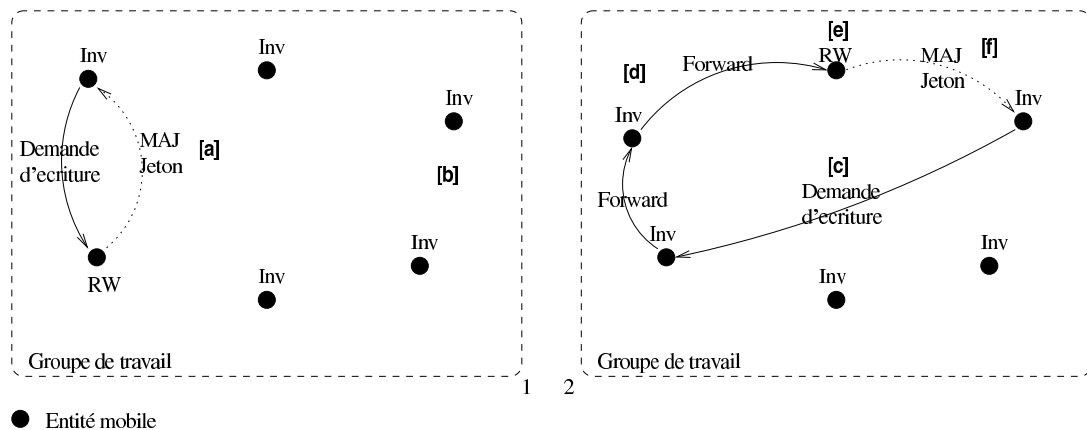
Inv

Inv

Inv

Demande d'ecriture

MAJ Jeton

[a]

[b]

RW

Inv

Inv

Groupe de travail

1

[e]

[d]

Forward

RW

MAJ Jeton

[f]

Inv

Inv

[c]

Forward

Demande d'ecriture

Inv

Inv

Inv

Groupe de travail

2

Entité mobile